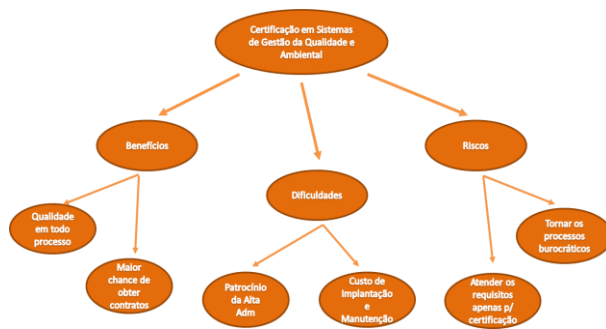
Certificação em Sistemas de Gestão da Qualidade e Ambiental

Benefícios

Dificuldades

Riscos

Qualidade em todo processo

Maior chance de obter contratos

Patrocínio da Alta Adm

Custo de Implantação e Manutenção

Atender os requisitos apenas p/ certificação

Tornar os processos burocráticos